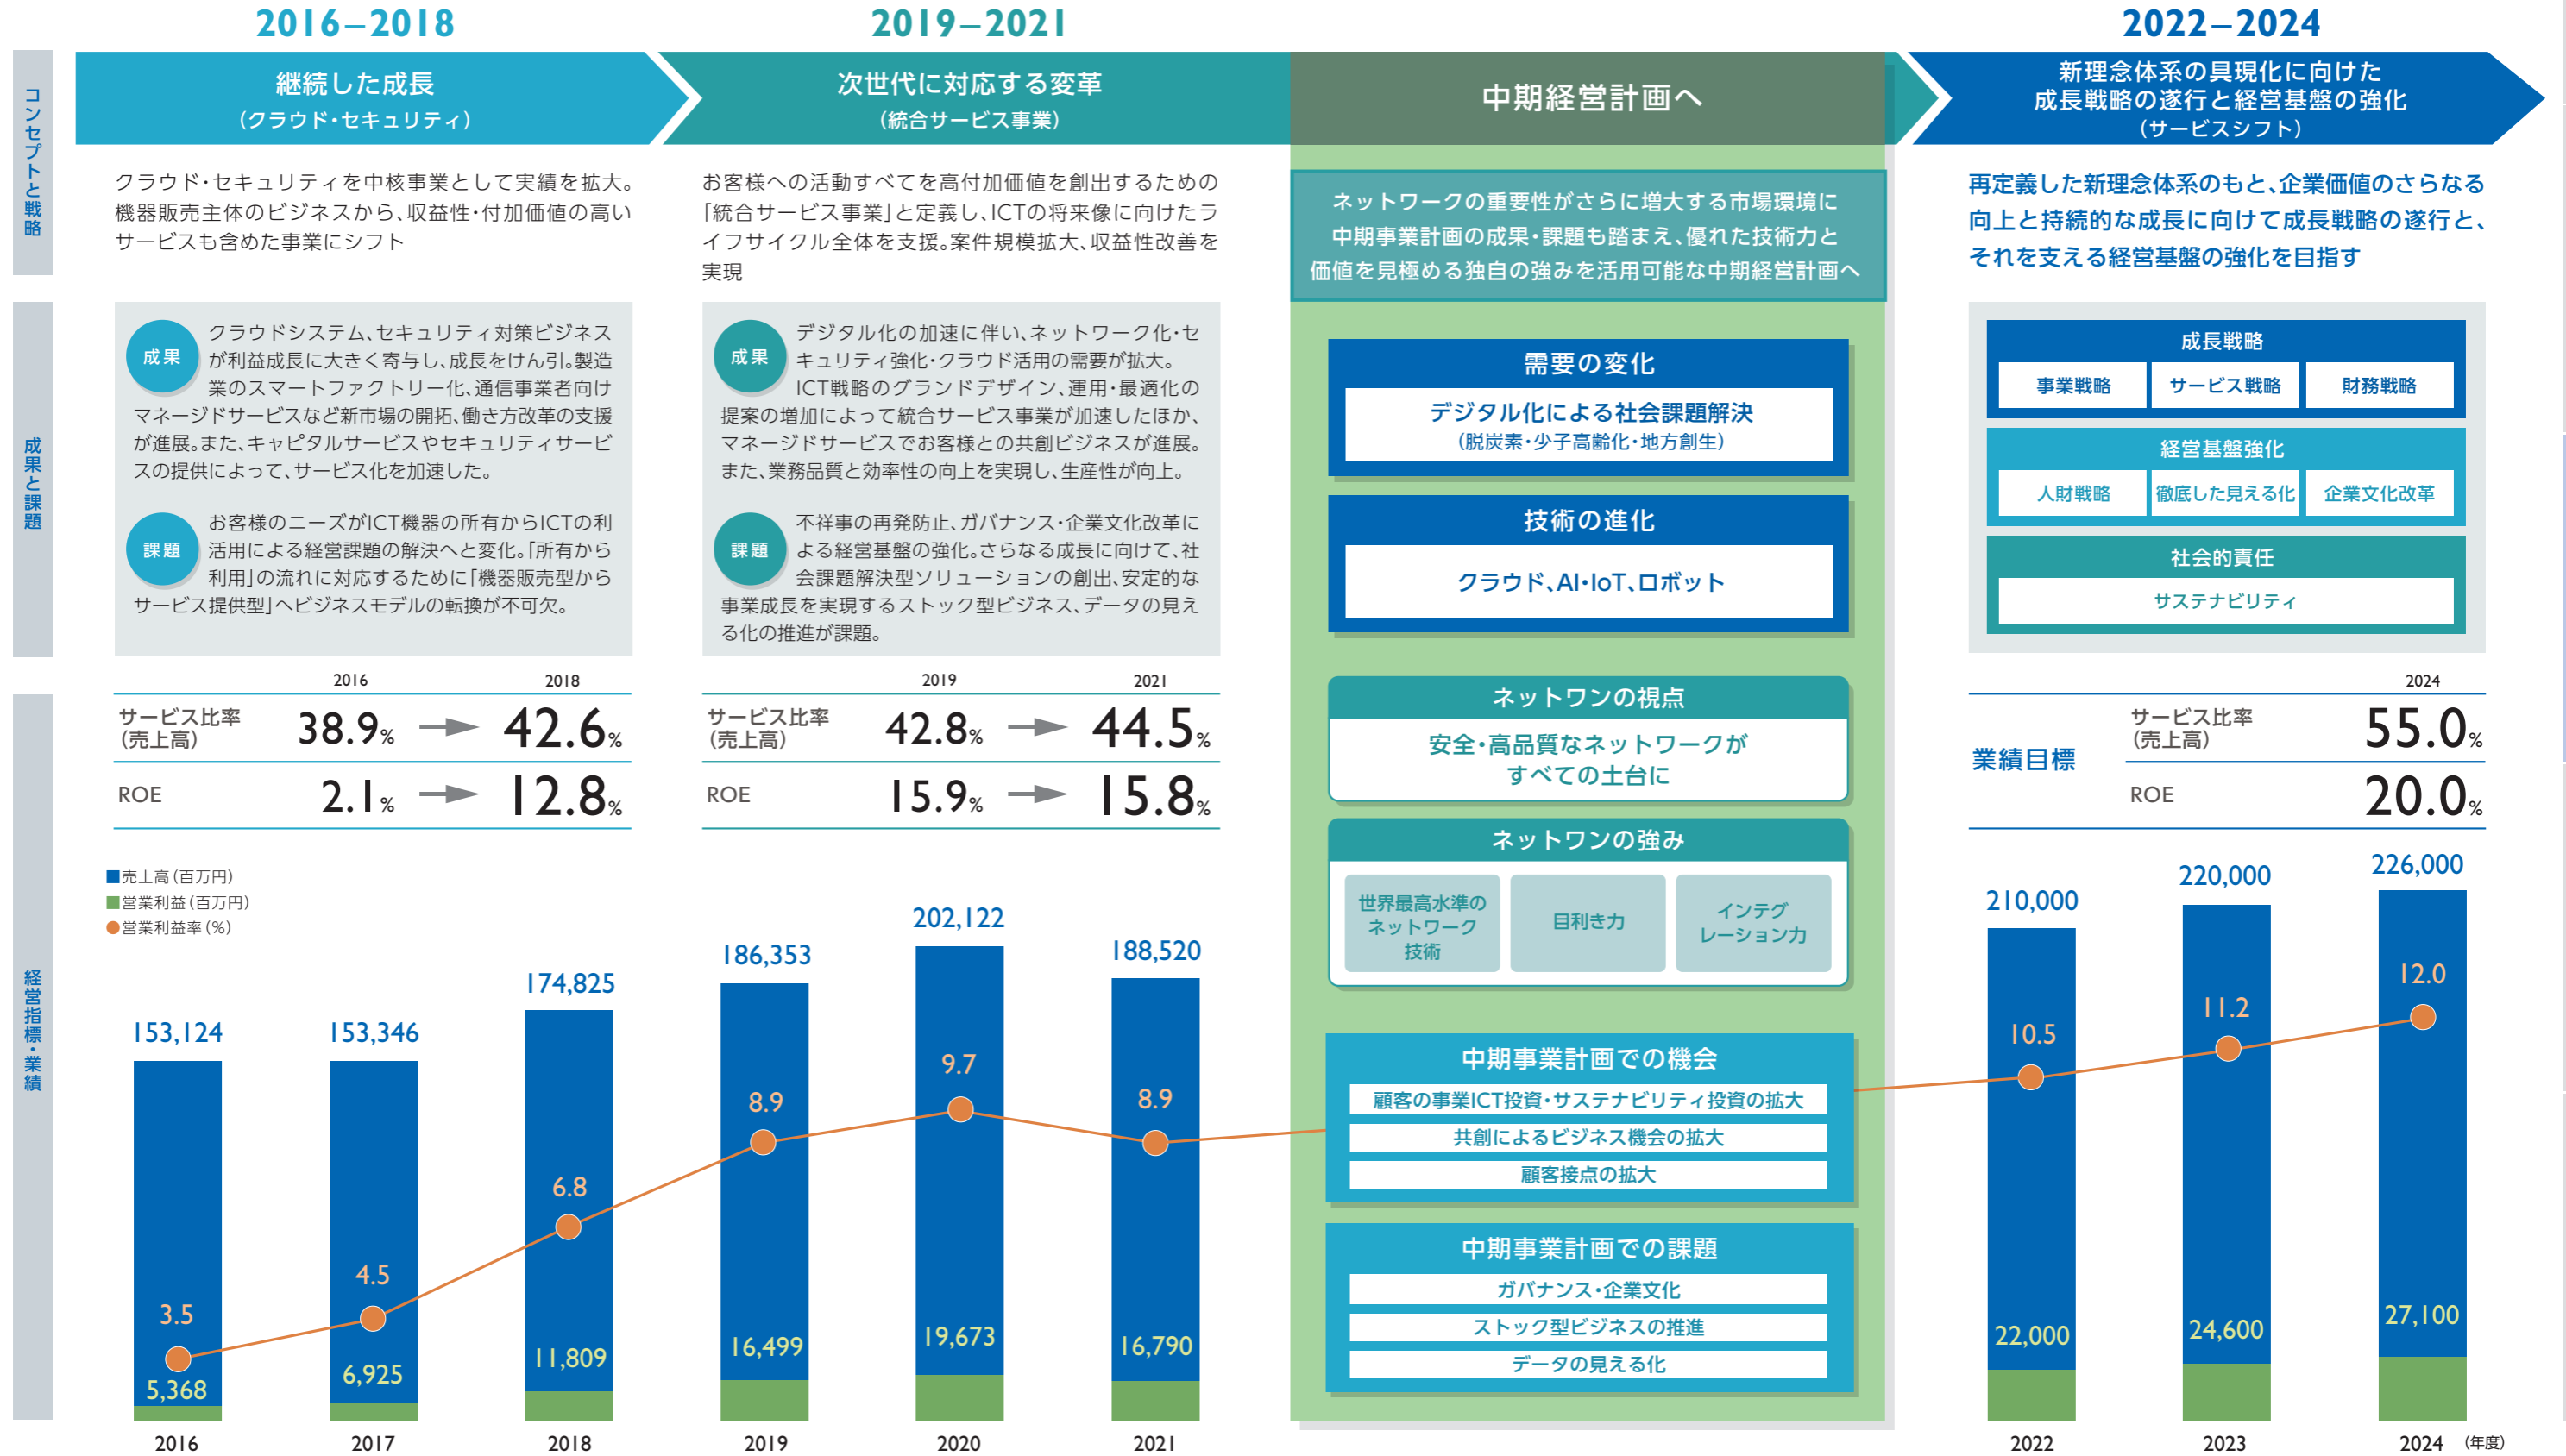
2016–2018

2019–2021

2022–2024

コンセプトと戦略

継続した成長
（クラウド・セキュリティ）

次世代に対応する変革
（統合サービス事業）

中期経営計画へ

新理念体系の具現化に向けた
成長戦略の遂行と経営基盤の強化
（サービスシフト）

クラウド・セキュリティを中核事業として実績を拡大。機器販売主体のビジネスから、収益性・付加価値の高いサービスも含めた事業にシフト

お客様への活動すべてを高付加価値を創出するための「統合サービス事業」と定義し、ICTの将来像に向けたライフサイクル全体を支援。案件規模拡大、収益性改善を実現

ネットワークの重要性がさらに増大する市場環境に中期事業計画の成果・課題も踏まえ、優れた技術力と価値を見極める独自の強みを活用可能な中期経営計画へ

再定義した新理念体系のもと、企業価値のさらなる向上と持続的な成長に向けて成長戦略の遂行と、それを支える経営基盤の強化を目指す

成果と課題

成果 クラウドシステム、セキュリティ対策ビジネスが利益成長に大きく寄与し、成長をけん引。製造業のスマートファクトリー化、通信事業者向けマネージドサービスなど新市場の開拓、働き方改革の支援が進展。また、キャピタルサービスやセキュリティサービスの提供によって、サービス化を加速した。

課題 お客様のニーズがICT機器の所有からICTの利活用による経営課題の解決へと変化。「所有から利用」の流れに対応するために「機器販売型から サービス提供型」へビジネスモデルの転換が不可欠。

成果 デジタル化の加速に伴い、ネットワーク化・セキュリティ強化・クラウド活用の需要が拡大。ICT戦略のグランドデザイン、運用・最適化の提案の増加によって統合サービス事業が加速したほか、マネージドサービスでお客様との共創ビジネスが進展。また、業務品質と効率性の向上を実現し、生産性が向上。

課題 不祥事の再発防止、ガバナンス・企業文化改革による経営基盤の強化。さらなる成長に向けて、社会課題解決型ソリューションの創出、安定的な事業成長を実現するストック型ビジネス、データの見える化の推進が課題。

需要の変化
デジタル化による社会課題解決
（脱炭素・少子高齢化・地方創生）

技術の進化
クラウド、AI・IoT、ロボット

ネットワンの視点
安全・高品質なネットワークがすべての土台に

ネットワンの強み
世界最高水準のネットワーク技術
目利き力
インテグレーション力

中期事業計画での機会
顧客の事業ICT投資・サステナビリティ投資の拡大
共創によるビジネス機会の拡大
顧客接点の拡大

中期事業計画での課題
ガバナンス・企業文化
ストック型ビジネスの推進
データの見える化

成長戦略
事業戦略 サービス戦略 財務戦略

経営基盤強化
人財戦略 徹底した見える化 企業文化改革

社会的責任
サステナビリティ

| | 2016 | | 2018 |
|---|---|---|---|
| サービス比率（売上高） | 38.9% | → | 42.6% |
| ROE | 2.1% | → | 12.8% |

| | 2019 | | 2021 |
|---|---|---|---|
| サービス比率（売上高） | 42.8% | → | 44.5% |
| ROE | 15.9% | → | 15.8% |

| 業績目標 | | 2024 |
|---|---|---|
| | サービス比率（売上高） | 55.0% |
| | ROE | 20.0% |

経営指標・業績

■売上高（百万円）
■営業利益（百万円）
●営業利益率（%）

| 年度 | 2016 | 2017 | 2018 | 2019 | 2020 | 2021 | 2022 | 2023 | 2024 |
|---|---|---|---|---|---|---|---|---|---|
| 売上高 | 153,124 | 153,346 | 174,825 | 186,353 | 202,122 | 188,520 | 210,000 | 220,000 | 226,000 |
| 営業利益 | 5,368 | 6,925 | 11,809 | 16,499 | 19,673 | 16,790 | 22,000 | 24,600 | 27,100 |
| 営業利益率 | 3.5 | 4.5 | 6.8 | 8.9 | 9.7 | 8.9 | 10.5 | 11.2 | 12.0 |

（年度）